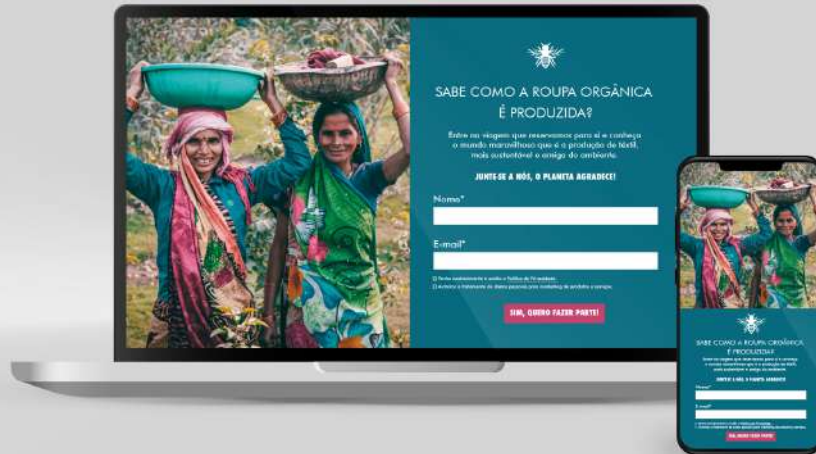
SABE COMO A ROUPA ORGÂNICA É PRODUZIDA?

Entre na viagem que reservamos para si e conheça o mundo maravilhoso que é a produção de têxtil mais sustentável e amigo do ambiente.

JUNTE-SE A NÓS, O PLANETA AGRADECE!

Nome*

E-mail*

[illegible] Política de Privacidade.

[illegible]

SIM, QUERO FAZER PARTE!

SABE COMO A ROUPA ORGÂNICA É PRODUZIDA?

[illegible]

JUNTE-SE A NÓS, O PLANETA AGRADECE

Nome*

E-mail*

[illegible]

SIM, QUERO FAZER PARTE!